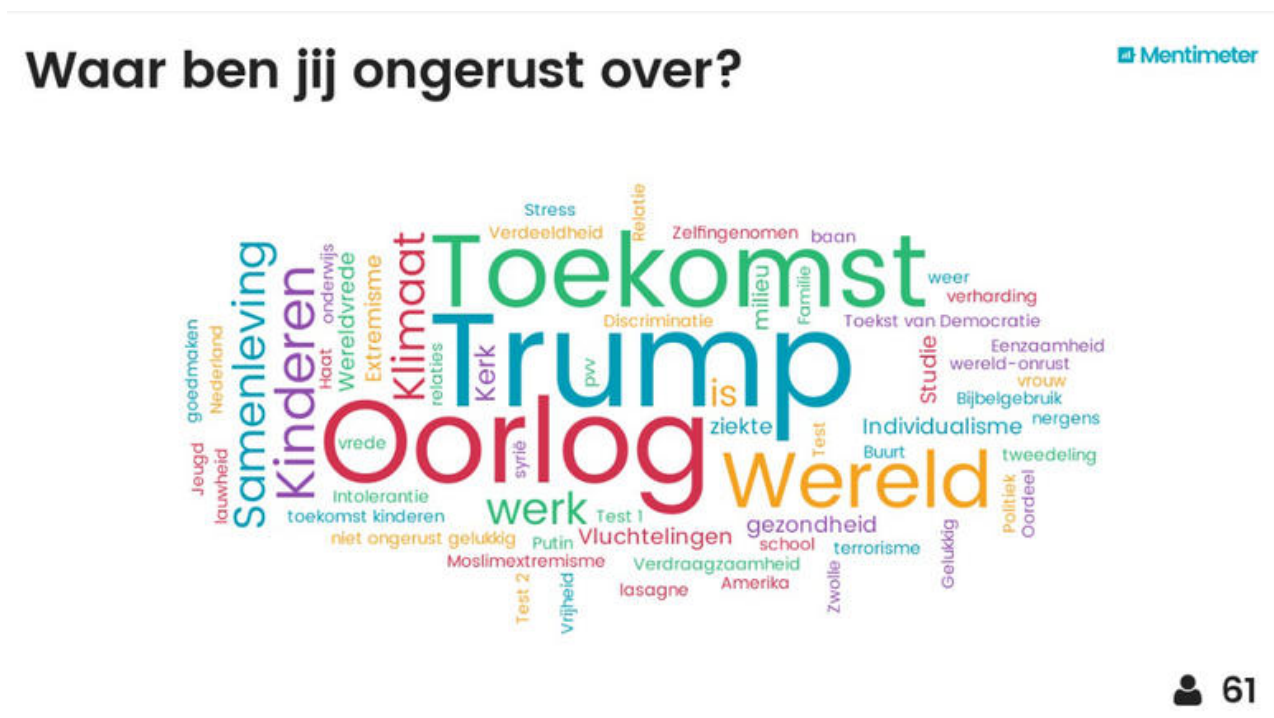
Waar ben jij ongerust over?

Mentimeter

Stress
Relatie
Verdeeldheid
Zelfingenomen
baan
Toekomst
Samenleving
Kinderen
onderwijs
Wereldvrede
Extremisme
Klimaat
milieu
Familie
weer
verharding
goedmaken
Nederland
Haat
relaties
Discriminatie
Toekst van Democratie
Trump
Kerk
pvv
is
Studie
Eenzaamheid
wereld-onrust
vrouw
Bijbelgebruik
nergens
Jeugd
lauwheid
vrede
Oorlog
syrië
ziekte
Test
Individualisme
Buurt
tweedeling
Wereld
Intolerantie
toekomst kinderen
werk
Test 1
Politiek
Oordeel
gezondheid
niet ongerust gelukkig
Putin
Vluchtelingen
school
terrorisme
Gelukkig
Moslimextremisme
Verdraagzaamheid
Zwolle
Test 2
Vrijheid
lasagne
Amerika

61